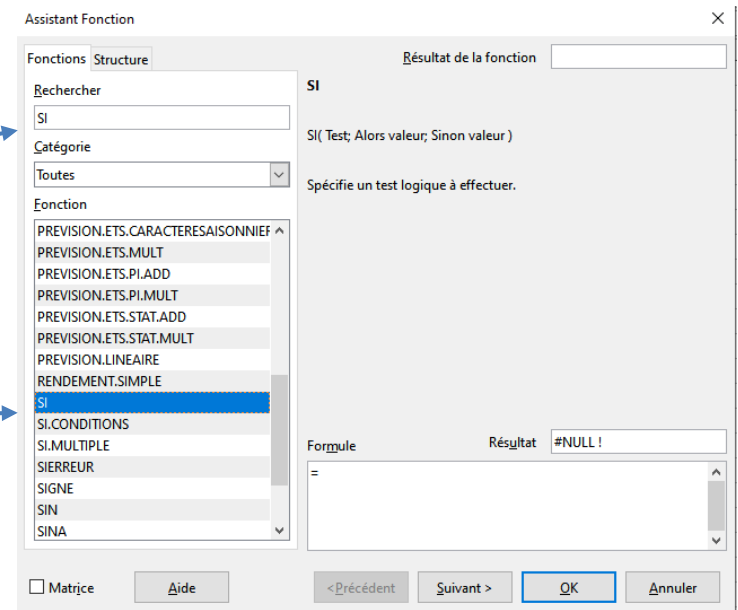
Assistant Fonction

Fonctions Structure

Rechercher

SI

Catégorie

Toutes

Fonction

PREVISION.ETS.CARACTERESAISONNIEF
PREVISION.ETS.MULT
PREVISION.ETS.PI.ADD
PREVISION.ETS.PI.MULT
PREVISION.ETS.STAT.ADD
PREVISION.ETS.STAT.MULT
PREVISION.LINEAIRE
RENDEMENT.SIMPLE
SI
SI.CONDITIONS
SI.MULTIPLE
SIERREUR
SIGNE
SIN
SINA

Résultat de la fonction

SI

SI( Test; Alors valeur; Sinon valeur )

Spécifie un test logique à effectuer.

Formule

Résultat #NULL !

=

Matrice

Aide

<Précédent

Suivant >

OK

Annuler